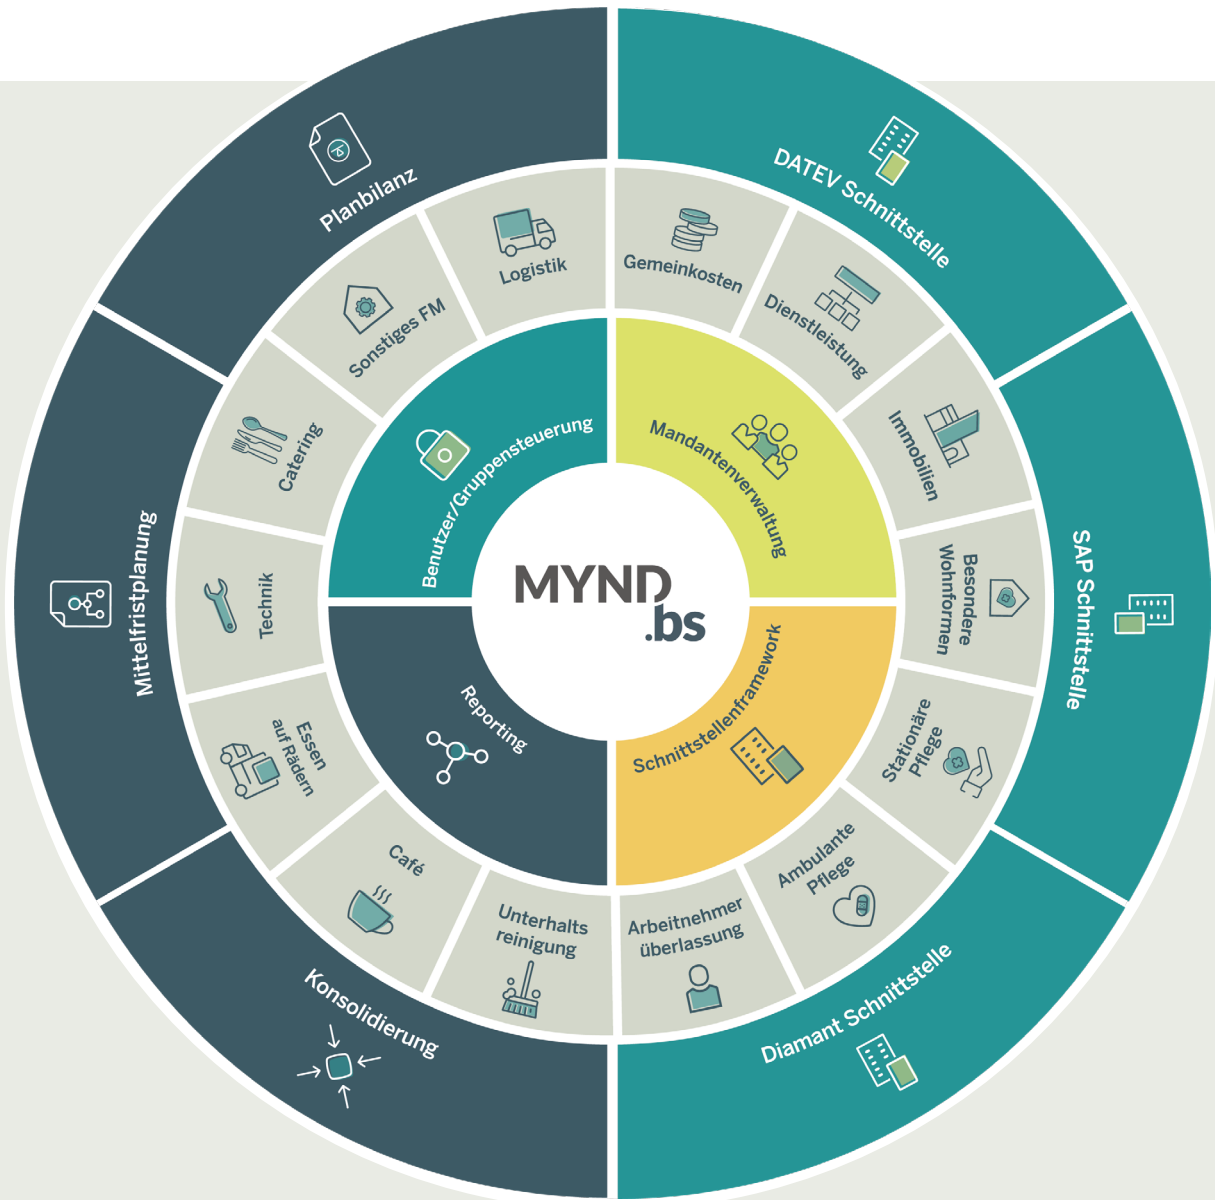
MYND .bs

Benutzer/Gruppensteuerung

Mandantenverwaltung

Schnittstellenframework

Reporting

Logistik

Gemeinkosten

Dienstleistung

Immobilien

Besondere Wohnformen

Stationäre Pflege

Ambulante Pflege

Arbeitnehmer überlassung

Unterhalts reinigung

Café

Essen auf Rädern

Technik

Catering

Sonstiges FM

Planbilanz

DATEV Schnittstelle

SAP Schnittstelle

Diamant Schnittstelle

Konsolidierung

Mittelfristplanung